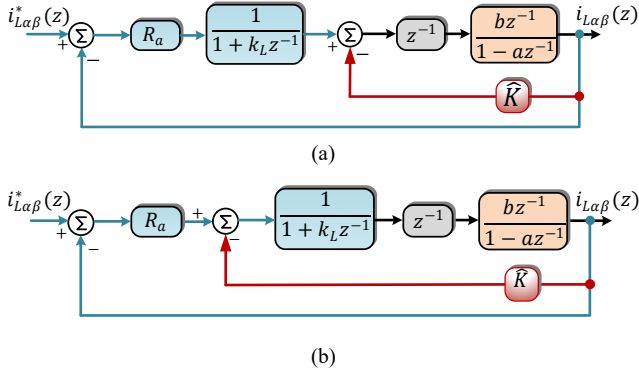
$i_{L\alpha\beta}^*(z)$ + $\Sigma$ − $R_a$ $\frac{1}{1+k_L z^{-1}}$ + $\Sigma$ − $z^{-1}$ $\frac{bz^{-1}}{1-az^{-1}}$ $i_{L\alpha\beta}(z)$

$\widehat{K}$

(a)

$i_{L\alpha\beta}^*(z)$ + $\Sigma$ − $R_a$ + $\Sigma$ − $\frac{1}{1+k_L z^{-1}}$ $z^{-1}$ $\frac{bz^{-1}}{1-az^{-1}}$ $i_{L\alpha\beta}(z)$

$\widehat{K}$

(b)